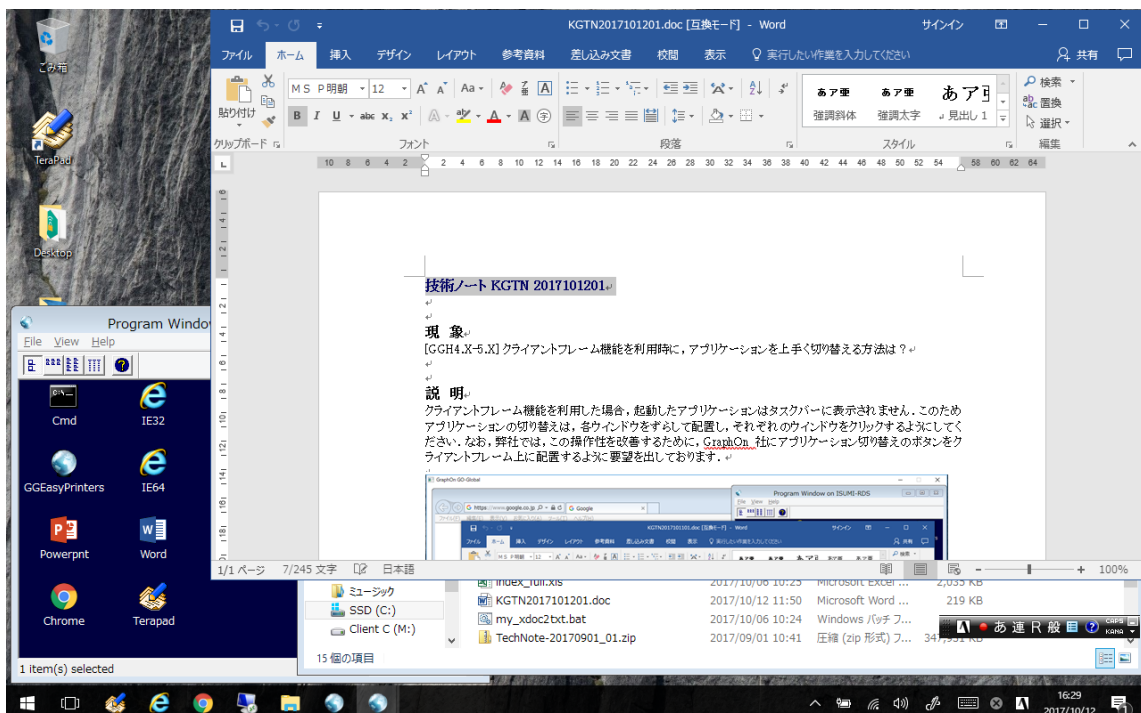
ごみ箱

TeraPad

Desktop

Program Window
File View Help

Cmd
IE32
GGEasyPrinters
IE64
Powerpnt
Word
Chrome
Terapad

1 item(s) selected

KGTN2017101201.doc [互換モード] - Word
サインイン
ファイル ホーム 挿入 デザイン レイアウト 参考資料 差し込み文書 校閲 表示 実行したい作業を入力してください
共有
貼り付け
ＭＳ Ｐ明朝 12
クリップボード
フォント
段落
あア亜 強調斜体
あア亜 強調太字
あア亜 見出し 1
スタイル
検索
置換
選択
編集

10 8 6 4 2 2 4 6 8 10 12 14 16 18 20 22 24 26 28 30 32 34 36 38 40 42 44 46 48 50 52 54 58 60 62 64

技術ノート KGTN 2017101201

現 象
[GGH4.X-5.X] クライアントフレーム機能を利用時に，アプリケーションを上手く切り替える方法は？

説 明
クライアントフレーム機能を利用した場合，起動したアプリケーションはタスクバーに表示されません．このためアプリケーションの切り替えは，各ウインドウをずらして配置し，それぞれのウインドウをクリックするようにしてください．なお，弊社では，この操作性を改善するために，GraphOn 社にアプリケーション切り替えのボタンをクライアントフレーム上に配置するように要望を出しております．

GraphOn GO-Global
Program Window on ISUMI-RDS
KGTN2017101201.doc [互換モード] - Word

1/1 ページ 7/245 文字 日本語
100%

ミュージック
SSD (C:)
Client C (M:)
15 個の項目

index_full.xls 2017/10/06 10:25 Microsoft Excel ... 2,035 KB
KGTN2017101201.doc 2017/10/12 11:50 Microsoft Word ... 219 KB
my_xdoc2txt.bat 2017/10/06 10:24 Windows バッチ フ...
TechNote-20170901_01.zip 2017/09/01 10:41 圧縮 (zip 形式) フ... 347,551 KB

あ 連 R 般
CAPS KANA

16:29
2017/10/12